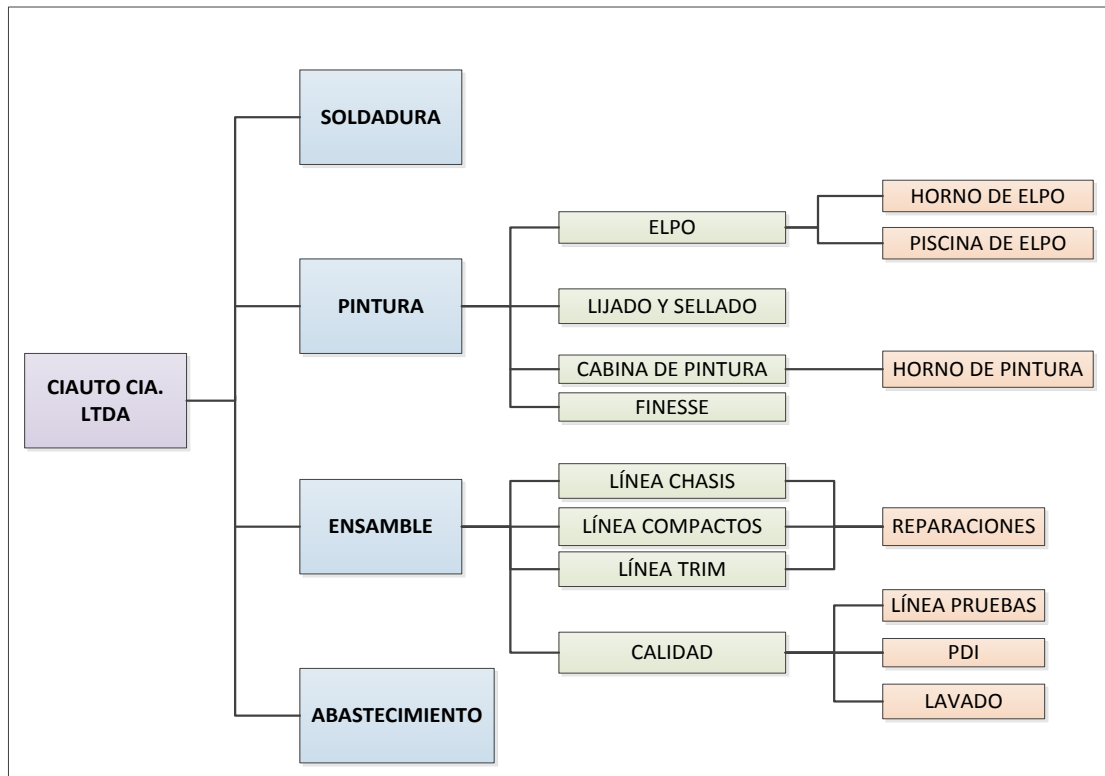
CIAUTO CIA. LTDA

SOLDADURA

PINTURA

ELPO

HORNO DE ELPO

PISCINA DE ELPO

LIJADO Y SELLADO

CABINA DE PINTURA

HORNO DE PINTURA

FINESSE

ENSAMBLE

LÍNEA CHASIS

LÍNEA COMPACTOS

LÍNEA TRIM

REPARACIONES

CALIDAD

LÍNEA PRUEBAS

PDI

LAVADO

ABASTECIMIENTO